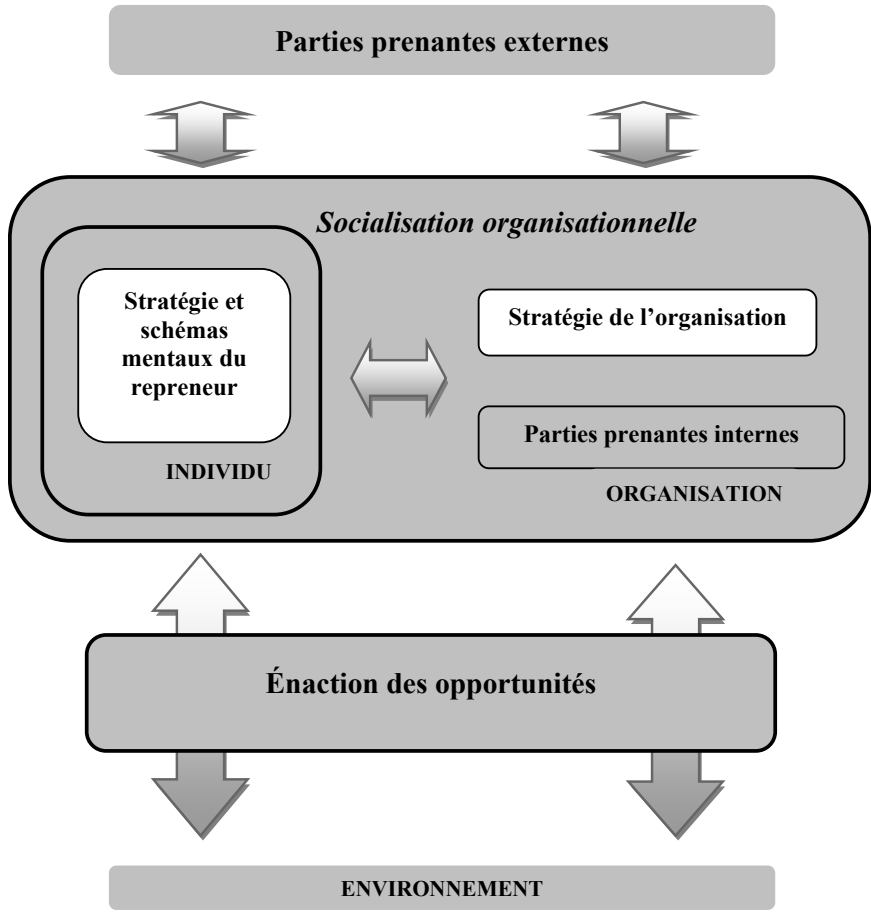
Parties prenantes externes

Socialisation organisationnelle

Stratégie et schémas mentaux du repreneur

INDIVIDU

Stratégie de l’organisation

Parties prenantes internes

ORGANISATION

Énaction des opportunités

ENVIRONNEMENT